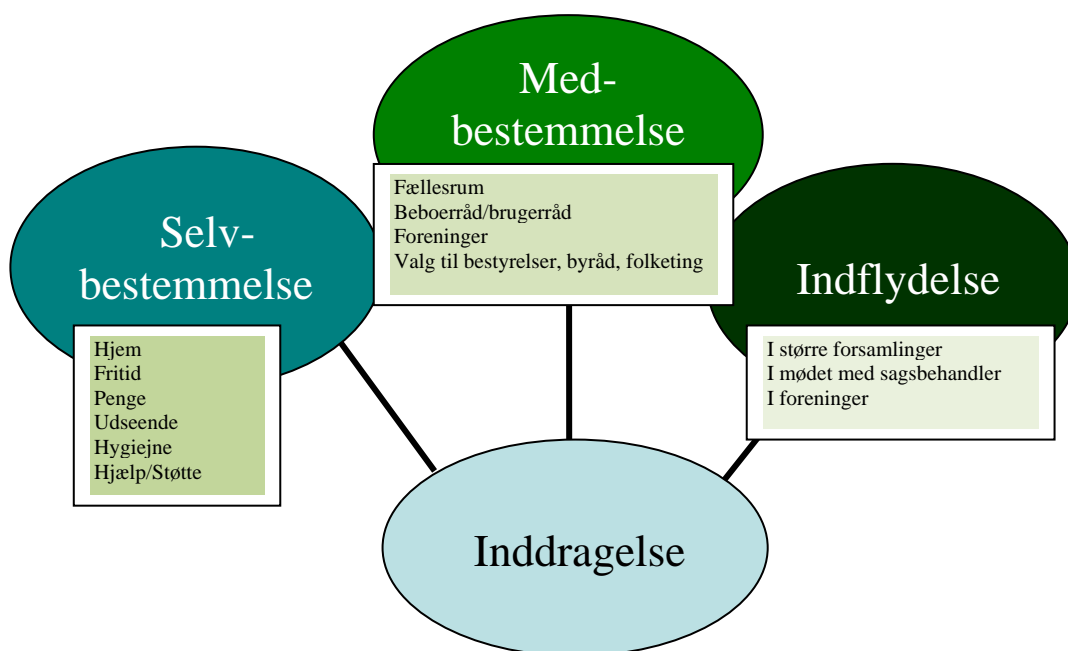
Med-
bestemmelse

Fællesrum
Beboerråd/brugerråd
Foreninger
Valg til bestyrelser, byråd, folketing

Selv-
bestemmelse

Hjem
Fritid
Penge
Udseende
Hygiejne
Hjælp/Støtte

Indflydelse

I større forsamlinger
I mødet med sagsbehandler
I foreninger

Inddragelse